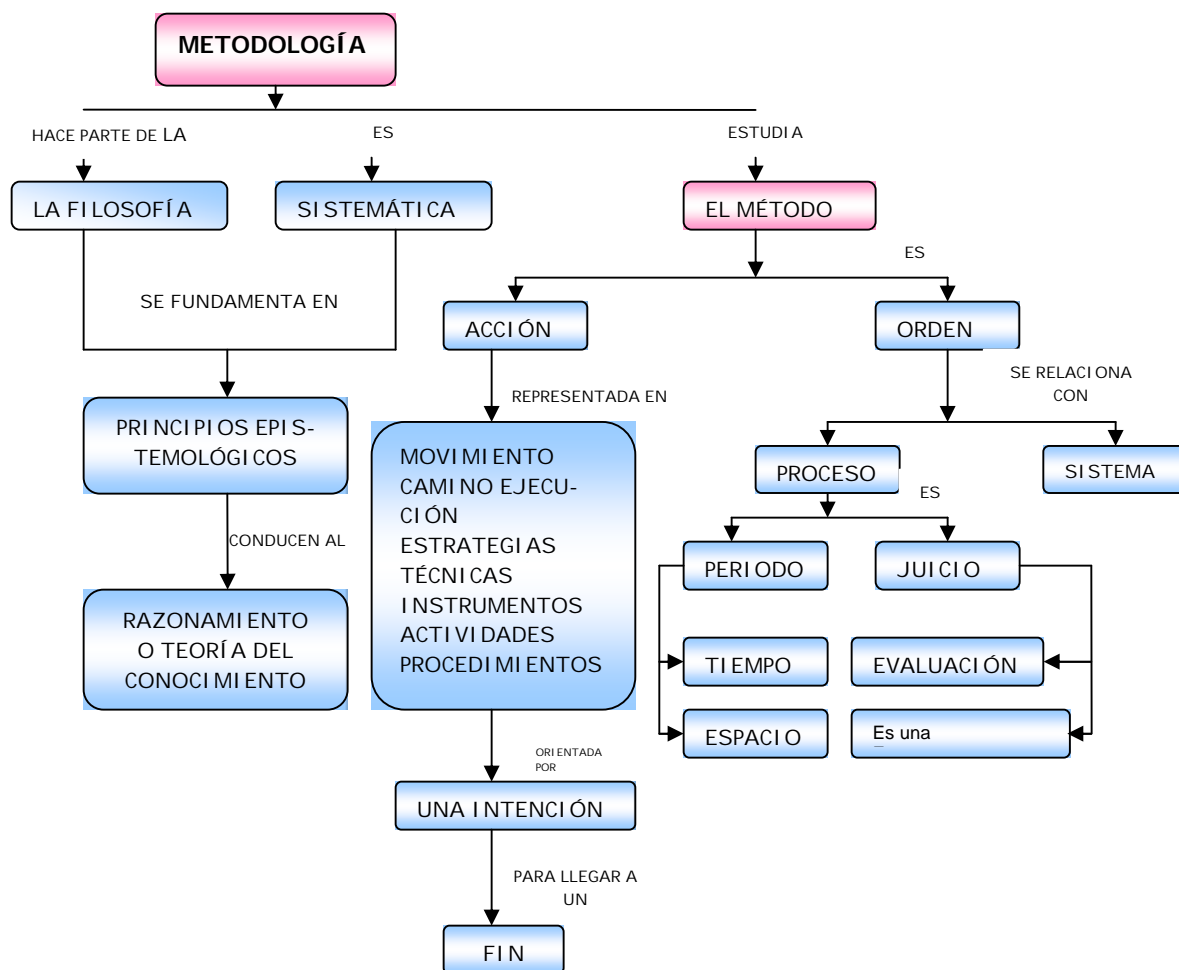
METODOLOGÍA

HACE PARTE DE LA

ES

ESTUDIA

LA FILOSOFÍA

SISTEMÁTICA

EL MÉTODO

ES

SE FUNDAMENTA EN

ACCIÓN

ORDEN

SE RELACIONA CON

REPRESENTADA EN

PRINCIPIOS EPISTEMOLÓGICOS

MOVIMIENTO
CAMINO EJECUCIÓN
ESTRATEGIAS
TÉCNICAS
INSTRUMENTOS
ACTIVIDADES
PROCEDIMIENTOS

PROCESO

SISTEMA

ES

CONDUCEN AL

PERIODO

JUICIO

RAZONAMIENTO O TEORÍA DEL CONOCIMIENTO

TIEMPO

EVALUACIÓN

ESPACIO

Es una

ORIENTADA POR

UNA INTENCIÓN

PARA LLEGAR A UN

FIN